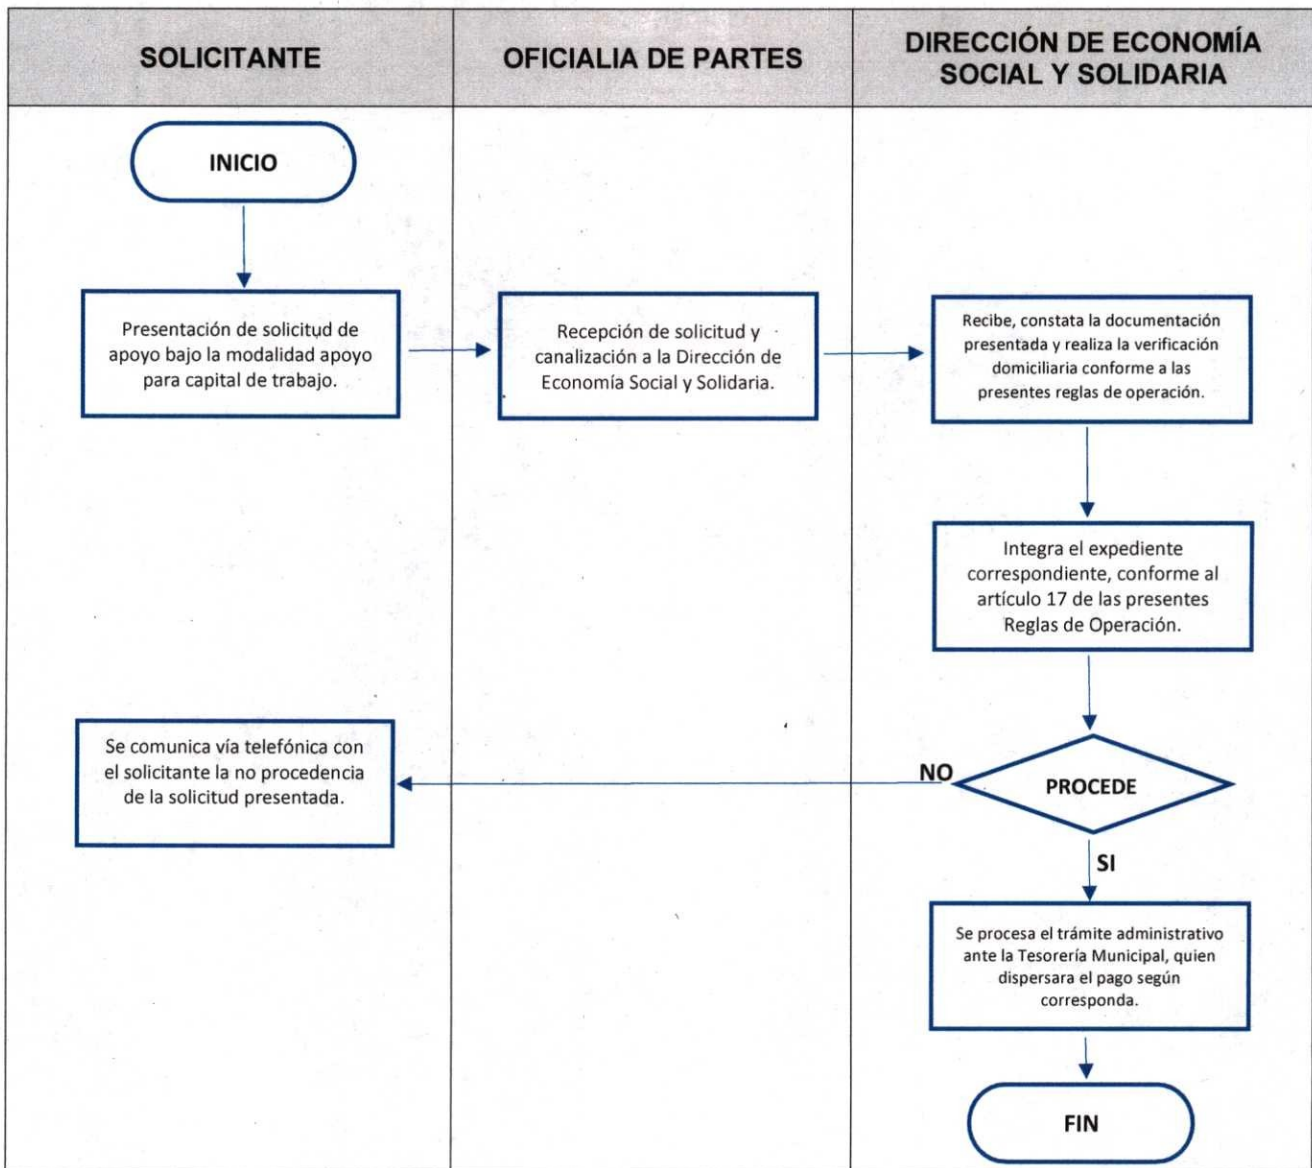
SOLICITANTE

OFICIALIA DE PARTES

DIRECCIÓN DE ECONOMÍA SOCIAL Y SOLIDARIA

INICIO

Presentación de solicitud de apoyo bajo la modalidad apoyo para capital de trabajo.

Recepción de solicitud y canalización a la Dirección de Economía Social y Solidaria.

Recibe, constata la documentación presentada y realiza la verificación domiciliaria conforme a las presentes reglas de operación.

Integra el expediente correspondiente, conforme al artículo 17 de las presentes Reglas de Operación.

Se comunica vía telefónica con el solicitante la no procedencia de la solicitud presentada.

NO

PROCEDE

SI

Se procesa el trámite administrativo ante la Tesorería Municipal, quien dispersara el pago según corresponda.

FIN